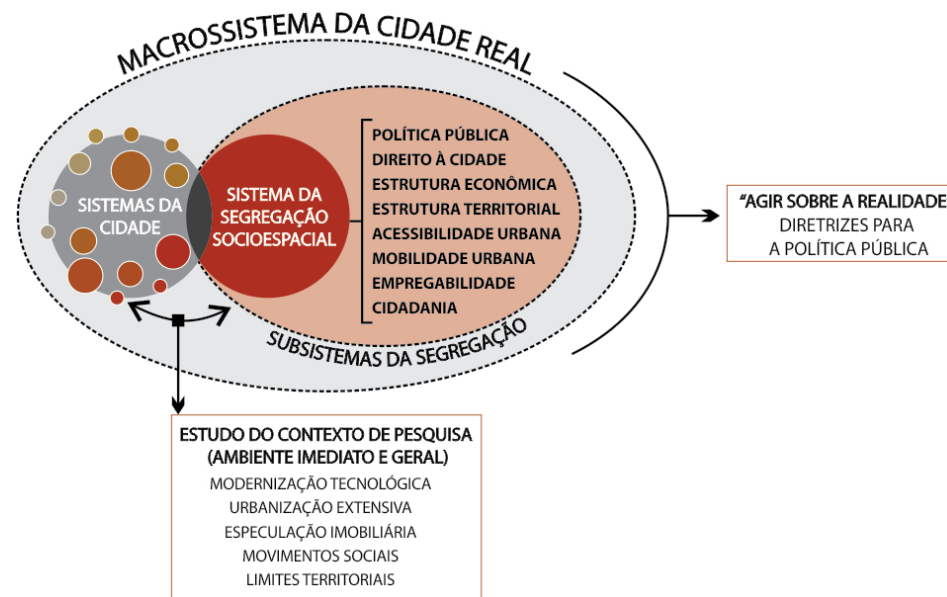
MACROSSISTEMA DA CIDADE REAL

SISTEMAS DA CIDADE

SISTEMA DA SEGREGAÇÃO SOCIOESPACIAL

POLÍTICA PÚBLICA
DIREITO À CIDADE
ESTRUTURA ECONÔMICA
ESTRUTURA TERRITORIAL
ACESSIBILIDADE URBANA
MOBILIDADE URBANA
EMPREGABILIDADE
CIDADANIA

SUBSISTEMAS DA SEGREGAÇÃO

"AGIR SOBRE A REALIDADE
DIRETRIZES PARA
A POLÍTICA PÚBLICA

ESTUDO DO CONTEXTO DE PESQUISA
(AMBIENTE IMEDIATO E GERAL)
MODERNIZAÇÃO TECNOLÓGICA
URBANIZAÇÃO EXTENSIVA
ESPECULAÇÃO IMOBILIÁRIA
MOVIMENTOS SOCIAIS
LIMITES TERRITORIAIS